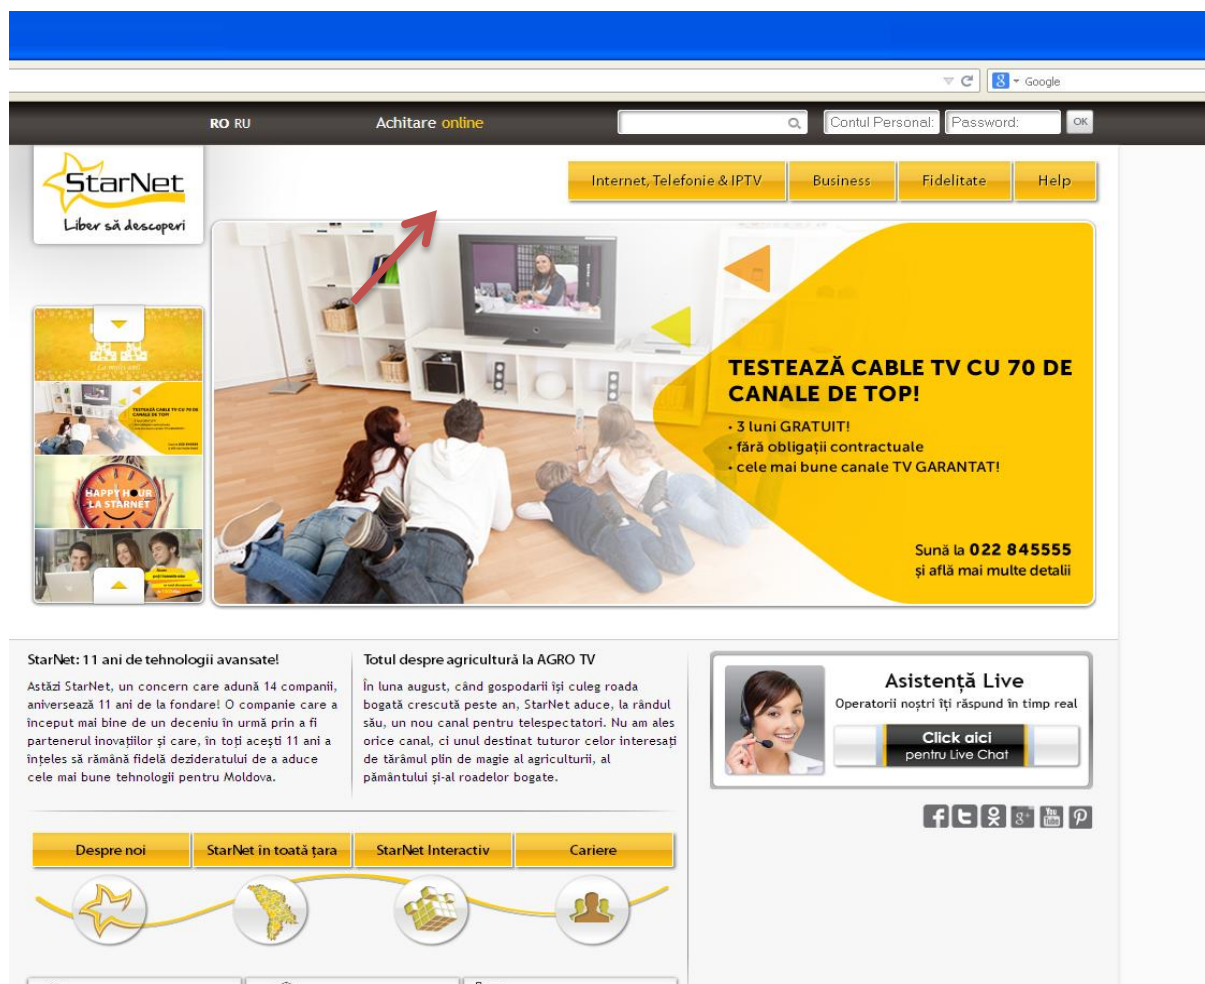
Google

RO RU

Achitare online

Contul Personal: Password: OK

StarNet
Liber să descoperi

Internet, Telefonie & IPTV Business Fidelitate Help

HAPPY HOUR LA STARNET

TESTEAZĂ CABLE TV CU 70 DE CANALE DE TOP!

• 3 luni GRATUIT!
• fără obligații contractuale
• cele mai bune canale TV GARANTAT!

Sună la 022 845555
și află mai multe detalii

StarNet: 11 ani de tehnologii avansate!

Astăzi StarNet, un concern care adună 14 companii, aniversează 11 ani de la fondare! O companie care a început mai bine de un deceniu în urmă prin a fi partenerul inovațiilor și care, în toți acești 11 ani a înțeles să rămână fidelă deziderátului de a aduce cele mai bune tehnologii pentru Moldova.

Totul despre agricultură la AGRO TV

În luna august, când gospodarii își culeg roada bogată crescută peste an, StarNet aduce, la rândul său, un nou canal pentru telespectatori. Nu am ales orice canal, ci unul destinat tuturor celor interesați de tărâmul plin de magie al agriculturii, al pământului și-al roadelor bogate.

Asistență Live
Operatorii noștri îți răspund în timp real
Click aici
pentru Live Chat

Despre noi StarNet în toată țara StarNet Interactiv Cariere